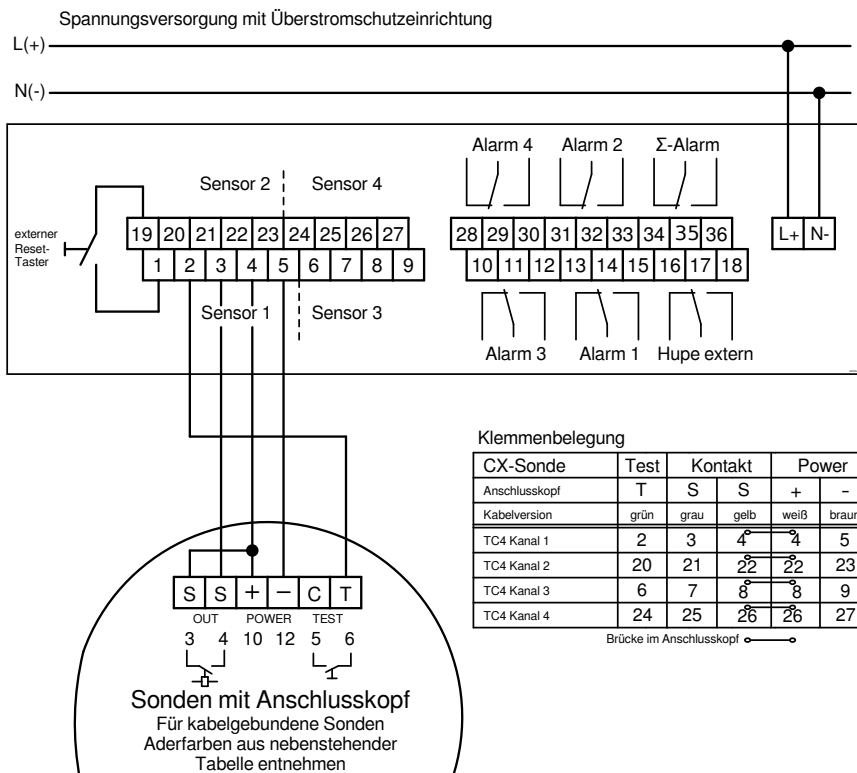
Spannungsversorgung mit Überstromschutzeinrichtung

L(+)

N(-)

Alarm 4 Alarm 2 Σ-Alarm

Sensor 2 Sensor 4

externer Reset-Taster

19 20 21 22 23 24 25 26 27

1 2 3 4 5 6 7 8 9

28 29 30 31 32 33 34 35 36

10 11 12 13 14 15 16 17 18

L+ N-

Sensor 1 Sensor 3

Alarm 3 Alarm 1 Hupe extern

Klemmenbelegung

| CX-Sonde | Test | Kontakt | | Power | |
|---|---|---|---|---|---|
| Anschlusskopf | T | S | S | + | - |
| Kabelversion | grün | grau | gelb | weiß | braun |
| TC4 Kanal 1 | 2 | 3 | 4 | 4 | 5 |
| TC4 Kanal 2 | 20 | 21 | 22 | 22 | 23 |
| TC4 Kanal 3 | 6 | 7 | 8 | 8 | 9 |
| TC4 Kanal 4 | 24 | 25 | 26 | 26 | 27 |

Brücke im Anschlusskopf

S S + − C T

OUT POWER TEST

3 4 10 12 5 6

Sonden mit Anschlusskopf

Für kabelgebundene Sonden Aderfarben aus nebenstehender Tabelle entnehmen